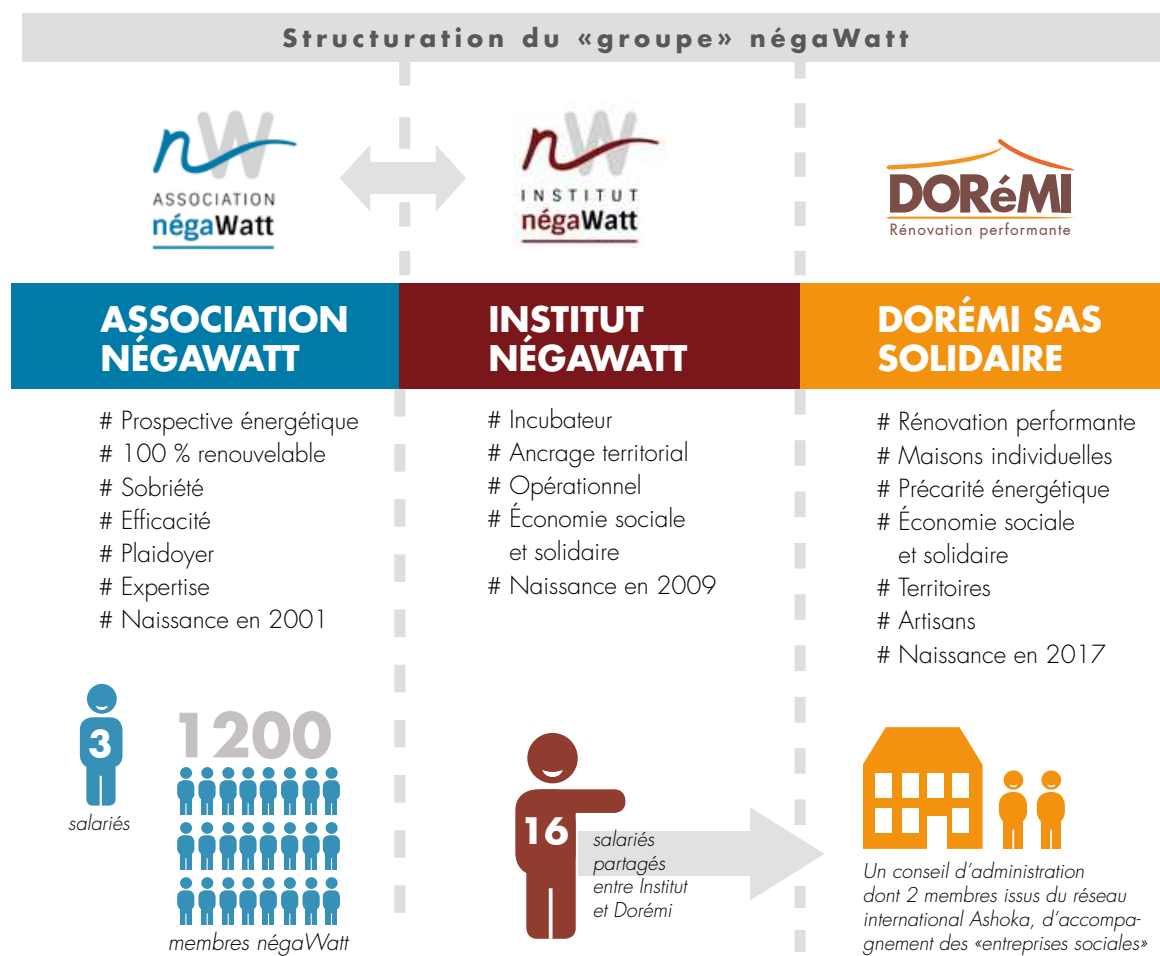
Structuration du «groupe» négaWatt

ASSOCIATION négaWatt

INSTITUT négaWatt

DORéMI
Rénovation performante

ASSOCIATION NÉGAWATT

# Prospective énergétique
# 100 % renouvelable
# Sobriété
# Efficacité
# Plaidoyer
# Expertise
# Naissance en 2001

3
salariés

1200
membres négaWatt

INSTITUT NÉGAWATT

# Incubateur
# Ancrage territorial
# Opérationnel
# Économie sociale et solidaire
# Naissance en 2009

16
salariés partagés entre Institut et Dorémi

DORÉMI SAS SOLIDAIRE

# Rénovation performante
# Maisons individuelles
# Précarité énergétique
# Économie sociale et solidaire
# Territoires
# Artisans
# Naissance en 2017

Un conseil d'administration dont 2 membres issus du réseau international Ashoka, d'accompagnement des «entreprises sociales»